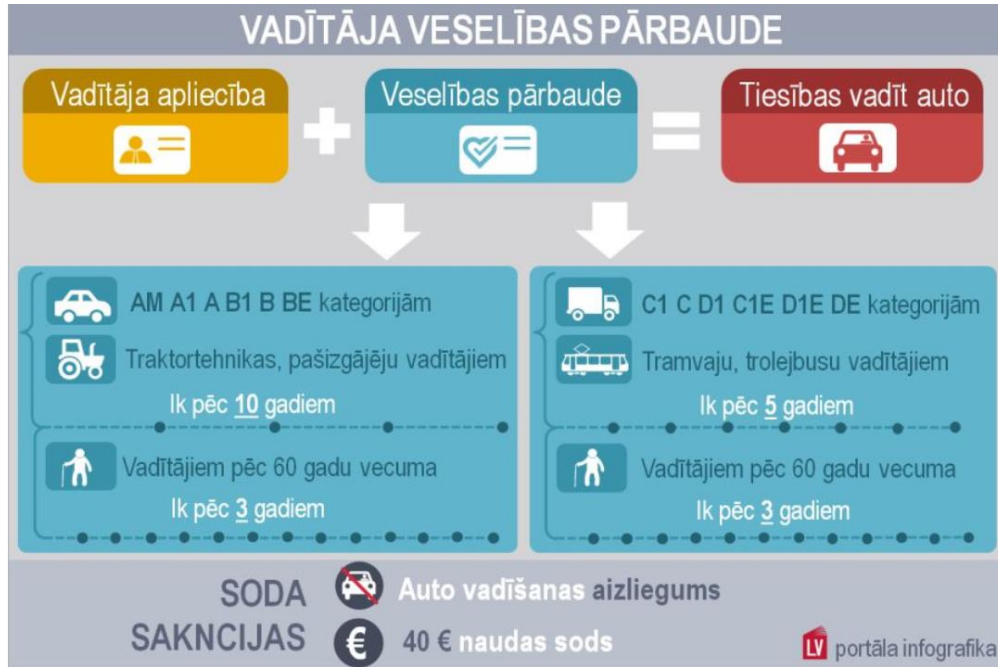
VADĪTĀJA VESELĪBAS PĀRBAUDE

Vadītāja apliecība + Veselības pārbaude = Tiesības vadīt auto

AM A1 A B1 B BE kategorijām

Traktortehnikas, pašizgājēju vadītājiem

Ik pēc 10 gadiem

Vadītājiem pēc 60 gadu vecuma

Ik pēc 3 gadiem

C1 C D1 C1E D1E DE kategorijām

Tramvaju, trolejbusu vadītājiem

Ik pēc 5 gadiem

Vadītājiem pēc 60 gadu vecuma

Ik pēc 3 gadiem

SODA SAKNCIJAS

Auto vadīšanas aizliegums

40 € naudas sods

LV portāla infografika